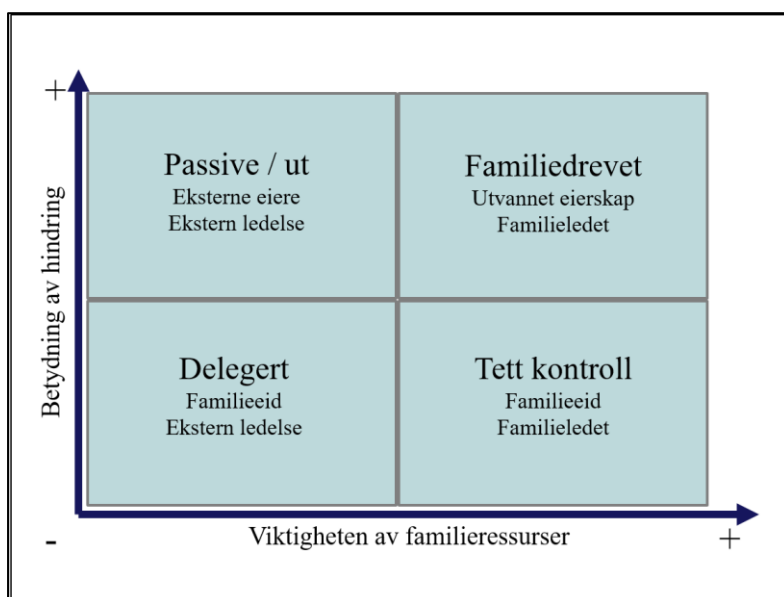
+

Betydning av hindring

Passive / ut
Eksterne eiere
Ekstern ledelse

Familiedrevet
Utvannet eierskap
Familieledet

Delegert
Familieeid
Ekstern ledelse

Tett kontroll
Familieeid
Familieledet

-

Viktigheten av familieressurser

+